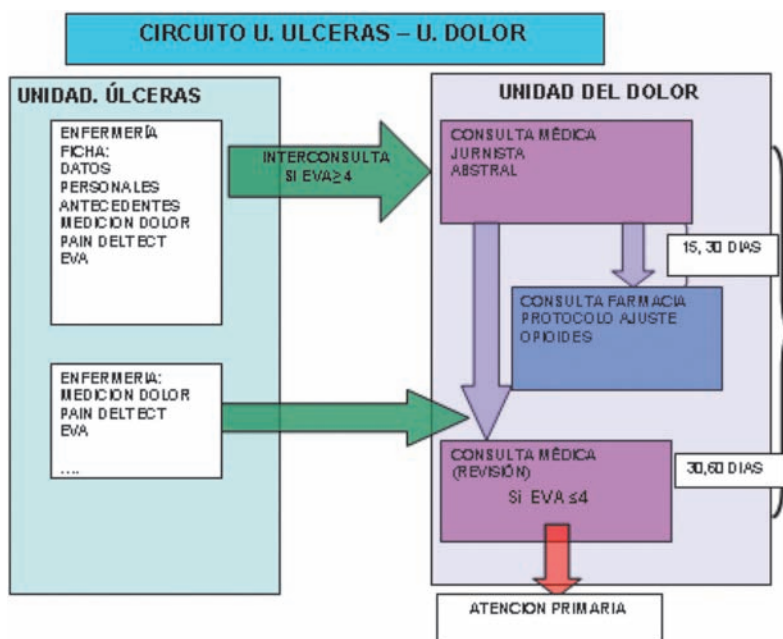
CIRCUITO U. ULCERAS – U. DOLOR

UNIDAD. ÚLCERAS

ENFERMERÍA
FICHA:
DATOS PERSONALES
ANTECEDENTES
MEDICION DOLOR
PAIN DELTECT
EVA

INTERCONSULTA
SI EVA$\geq$4

ENFERMERIA:
MEDICION DOLOR
PAIN DELTECT
EVA
....

UNIDAD DEL DOLOR

CONSULTA MÉDICA
JURNISTA
ABSTRAL

15, 30 DIAS

CONSULTA FARMACIA
PROTOCOLO AJUSTE
OPIOIDES

CONSULTA MÉDICA
(REVISIÓN)
Si EVA $\leq$4

30,60 DIAS

ATENCION PRIMARIA